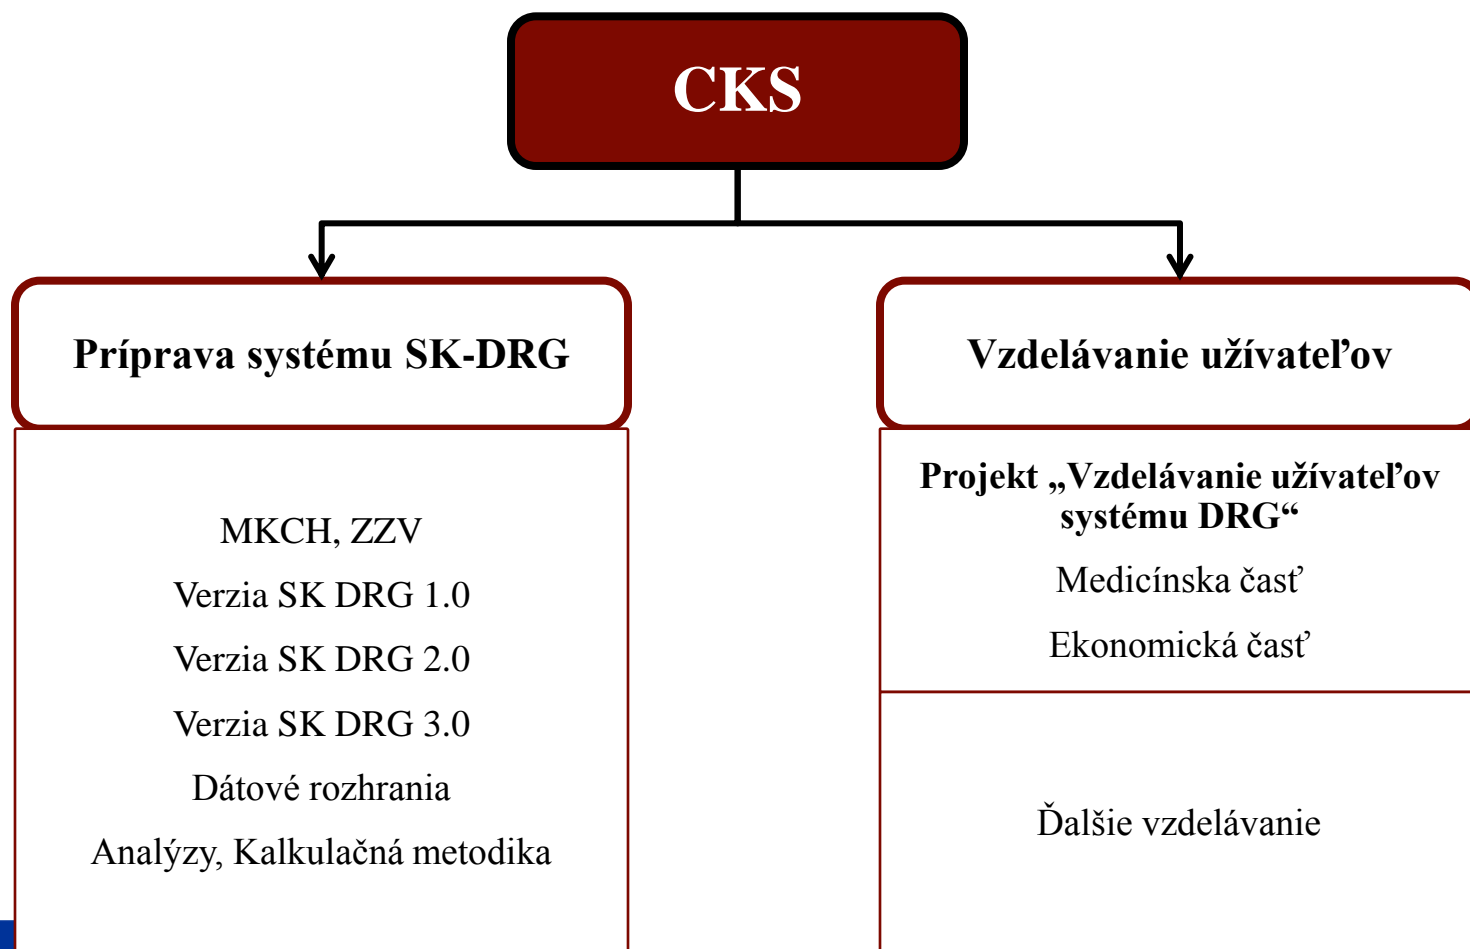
CKS

Príprava systému SK-DRG

MKCH, ZZV

Verzia SK DRG 1.0

Verzia SK DRG 2.0

Verzia SK DRG 3.0

Dátové rozhrania

Analýzy, Kalkulačná metodika

Vzdelávanie užívateľov

Projekt „Vzdelávanie užívateľov systému DRG“

Medicínska časť

Ekonomická časť

Ďalšie vzdelávanie